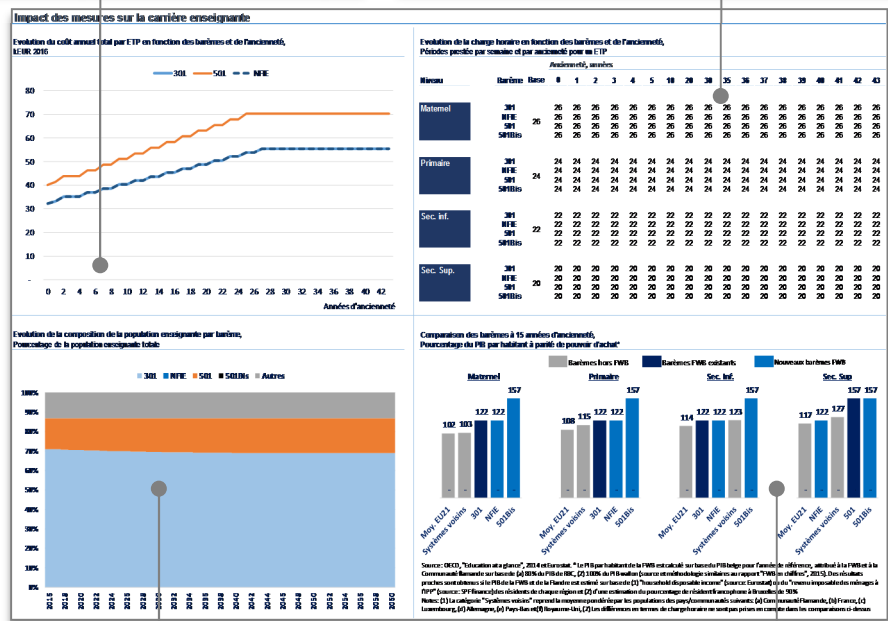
Impact des mesures sur la carrière enseignante

Evolution du coût annuel total par ETP en fonction des barèmes et de l'ancienneté,
kEUR 2016

301 501 NFIE

80
70
60
50
40
30
20
10
-

0 2 4 6 8 10 12 14 16 18 20 22 24 26 28 30 32 34 36 38 40 42
Années d'ancienneté

Evolution de la charge horaire en fonction des barèmes et de l'ancienneté,
Périodes prestée par semaine et par ancienneté pour un ETP

Ancienneté, années

| Niveau | Barème | Base | 0 | 1 | 2 | 3 | 4 | 5 | 10 | 20 | 30 | 35 | 36 | 37 | 38 | 39 | 40 | 41 | 42 | 43 |
|---|---|---|---|---|---|---|---|---|---|---|---|---|---|---|---|---|---|---|---|---|
| Maternel | 301 NFIE 501 501Bis | 26 | 26 | 26 | 26 | 26 | 26 | 26 | 26 | 26 | 26 | 26 | 26 | 26 | 26 | 26 | 26 | 26 | 26 | 26 |
| Primaire | 301 NFIE 501 501Bis | 24 | 24 | 24 | 24 | 24 | 24 | 24 | 24 | 24 | 24 | 24 | 24 | 24 | 24 | 24 | 24 | 24 | 24 | 24 |
| Sec. inf. | 301 NFIE 501 501Bis | 22 | 22 | 22 | 22 | 22 | 22 | 22 | 22 | 22 | 22 | 22 | 22 | 22 | 22 | 22 | 22 | 22 | 22 | 22 |
| Sec. Sup. | 301 NFIE 501 501Bis | 20 | 20 | 20 | 20 | 20 | 20 | 20 | 20 | 20 | 20 | 20 | 20 | 20 | 20 | 20 | 20 | 20 | 20 | 20 |

Evolution de la composition de la population enseignante par barème,
Pourcentage de la population enseignante totale

301 NFIE 501 501Bis Autres

100%
90%
80%
70%
60%
50%
40%
30%
20%
10%
0%

2016 2018 2020 2022 2024 2026 2028 2030 2032 2034 2036 2038 2040 2042 2044 2046 2048 2050 2052 2054 2056 2058 2060

Comparaison des barèmes à 15 années d'ancienneté,
Pourcentage du PIB par habitant à parité de pouvoir d'achat*

Barèmes hors FWB Barèmes FWB existants Nouveaux barèmes FWB

Maternel
102 103 122 122 157
Moy. EU21 Systèmes voisins 301 NFIE 501Bis

Primaire
108 115 122 122 157
Moy. EU21 Systèmes voisins 301 NFIE 501Bis

Sec. Inf.
114 122 122 123 157
Moy. EU21 NFIE 301 Systèmes voisins 501Bis

Sec. Sup
117 122 127 157 157
Moy. EU21 NFIE Systèmes voisins 501 501Bis

Source: OECD, "Education at a glance", 2014 et Eurostat. * Le PIB par habitant de la FWB est calculé sur base du PIB belge pour l'année de référence, attribué à la FWB et à la Communauté flamande sur base de (a) 80% du PIB du RBC, (2) 100% du PIB wallon (source et méthodologie similaires au rapport "FWB en chiffres", 2015). Des résultats proches sont obtenus si le PIB de la FWB et de la Flandre est estimé sur base de (1) "household disposable income" (source: Eurostat) ou du "revenu imposable des ménages à l'IPP" (source: SPF Finance) des résidents de chaque région et (2) d'une estimation du pourcentage de résident francophone à Bruxelles de 90%.
Notes: (1) La catégorie "Systèmes voisins" reprend la moyenne pondérée par les populations des pays/communautés suivants: (a) Communauté flamande, (b) France, (c) Luxembourg, (d) Allemagne, (e) Pays-Bas et (f) Royaume-Uni, (2) Les différences en termes de charge horaire ne sont pas prises en compte dans les comparaisons ci-dessus